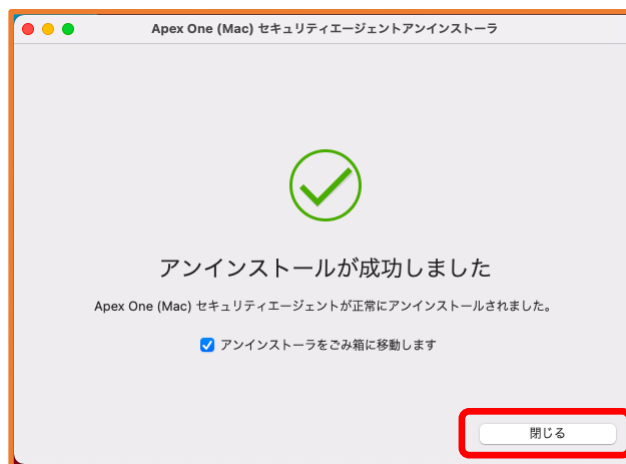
Apex One (Mac) セキュリティエージェントアンインストーラ

アンインストールが成功しました

Apex One (Mac) セキュリティエージェントが正常にアンインストールされました。

アンインストーラをごみ箱に移動します

閉じる